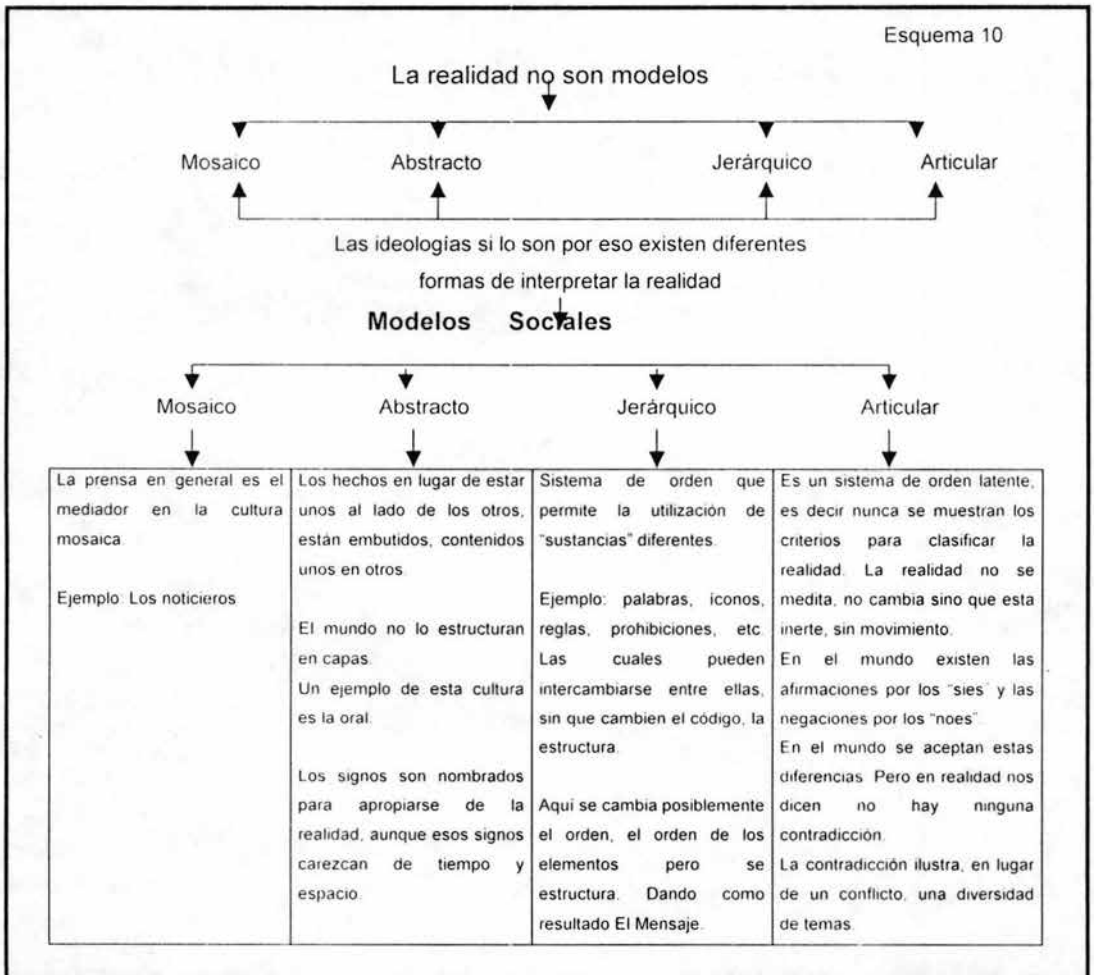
Esquema 10

La realidad no son modelos

Mosaico Abstracto Jerárquico Articular

Las ideologías si lo son por eso existen diferentes formas de interpretar la realidad

**Modelos Sociales**

Mosaico Abstracto Jerárquico Articular

| La prensa en general es el mediador en la cultura mosaica.<br><br>Ejemplo: Los noticieros | Los hechos en lugar de estar unos al lado de los otros, están embutidos, contenidos unos en otros.<br><br>El mundo no lo estructuran en capas.<br>Un ejemplo de esta cultura es la oral.<br><br>Los signos son nombrados para apropiarse de la realidad, aunque esos signos carezcan de tiempo y espacio. | Sistema de orden que permite la utilización de "sustancias" diferentes.<br><br>Ejemplo: palabras, iconos, reglas, prohibiciones, etc. Las cuales pueden intercambiarse entre ellas, sin que cambien el código, la estructura.<br><br>Aquí se cambia posiblemente el orden, el orden de los elementos pero se estructura. Dando como resultado El Mensaje. | Es un sistema de orden latente, es decir nunca se muestran los criterios para clasificar la realidad. La realidad no se medita, no cambia sino que esta inerte, sin movimiento.<br>En el mundo existen las afirmaciones por los "sies" y las negaciones por los "noes".<br>En el mundo se aceptan estas diferencias. Pero en realidad nos dicen no hay ninguna contradicción.<br>La contradicción ilustra, en lugar de un conflicto, una diversidad de temas. |